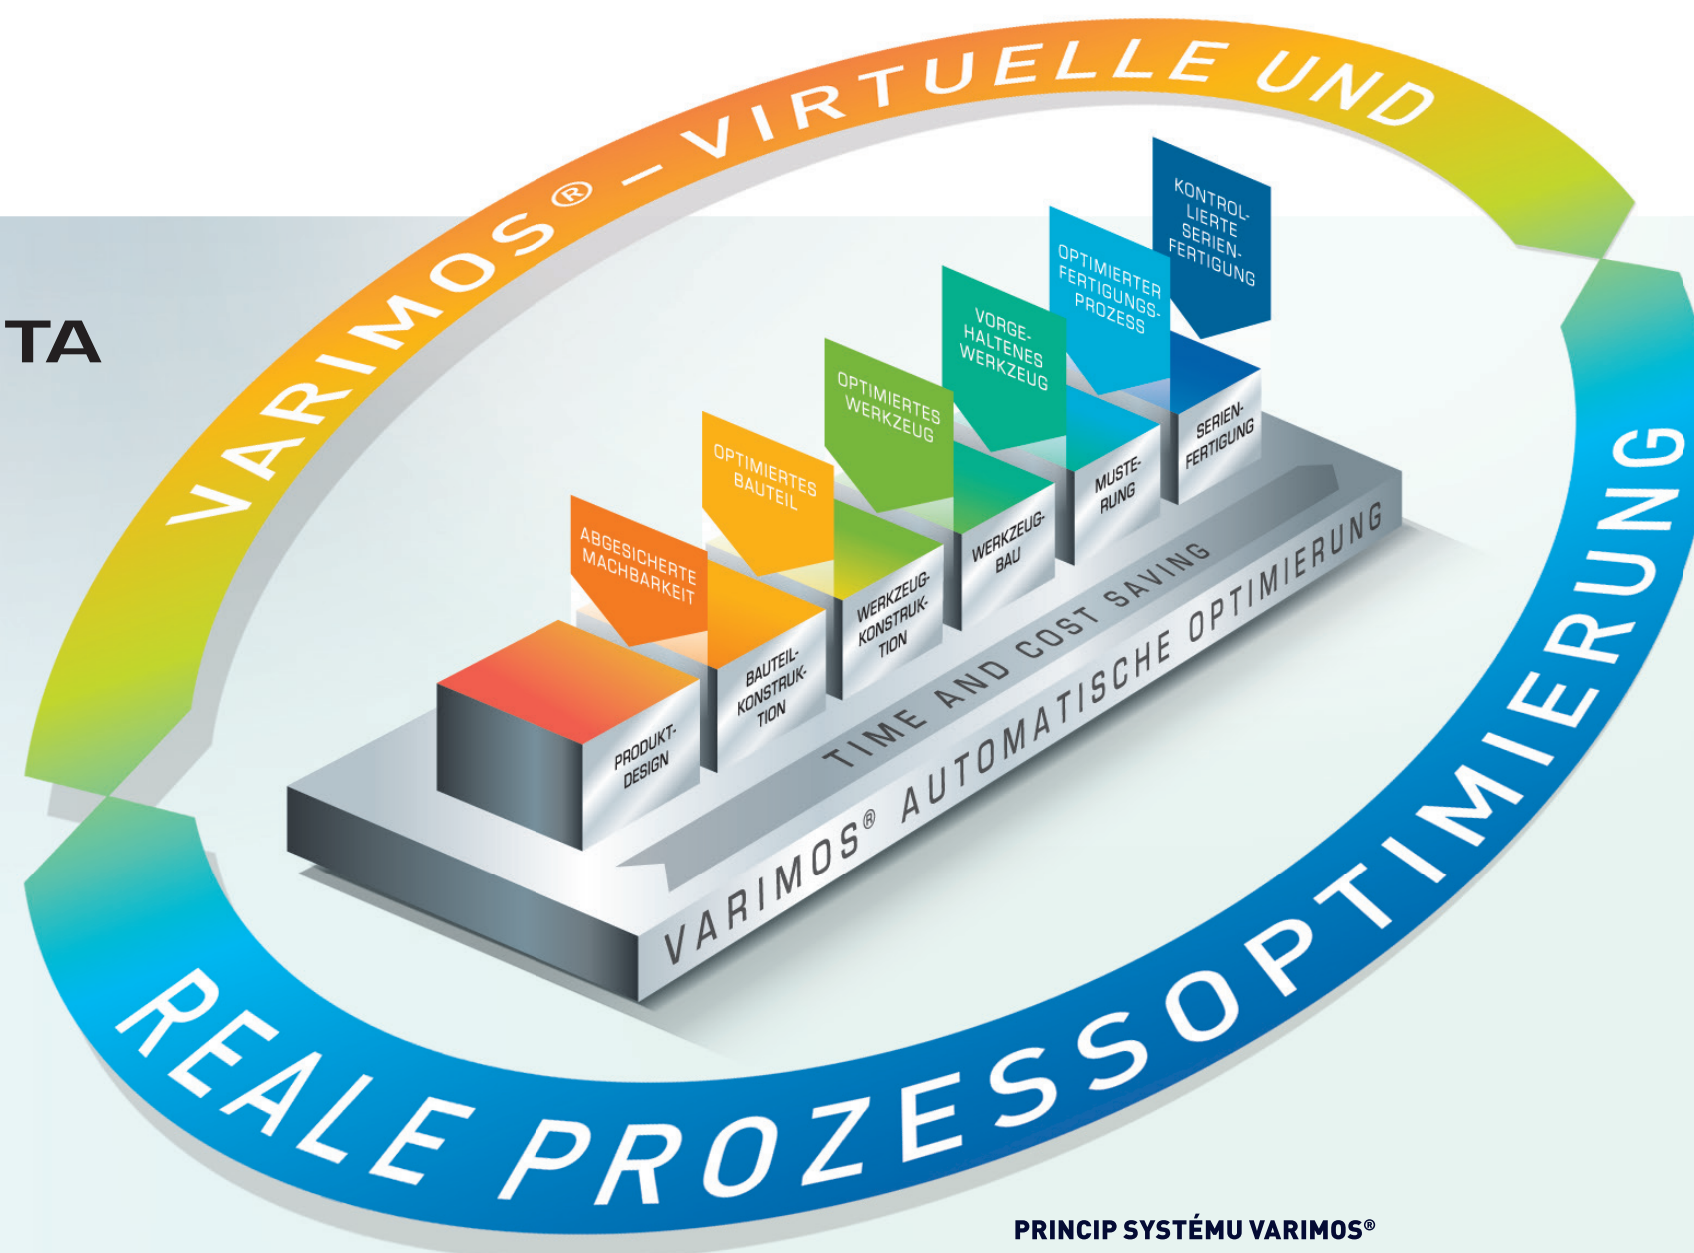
VARIMOS® – VIRTUELLE UND REALE PROZESSOPTIMIERUNG

TA

ABGESICHERTE MACHBARKEIT

OPTIMIERTES BAUTEIL

OPTIMIERTES WERKZEUG

VORGEHALTENES WERKZEUG

OPTIMIERTER FERTIGUNGSPROZESS

KONTROLLIERTE SERIENFERTIGUNG

PRODUKTDESIGN

BAUTEILKONSTRUKTION

WERKZEUGKONSTRUKTION

WERKZEUGBAU

MUSTERUNG

SERIENFERTIGUNG

TIME AND COST SAVING

VARIMOS® AUTOMATISCHE OPTIMIERUNG

PRINCIP SYSTÉMU VARIMOS®